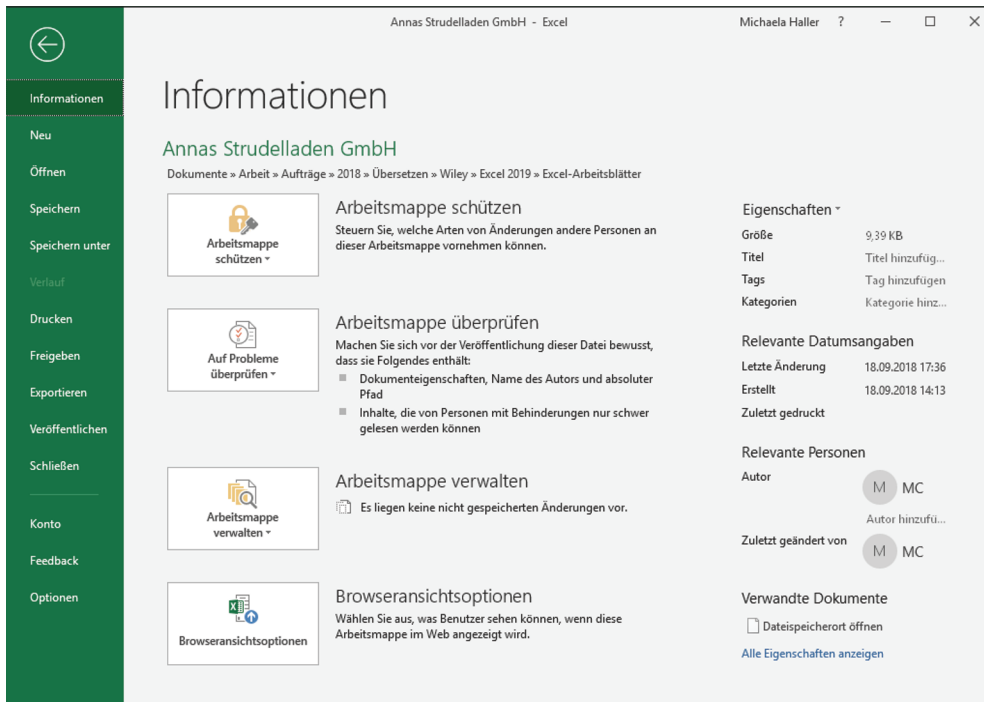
Annas Strudelladen GmbH - Excel

Michaela Haller ?

Informationen
Neu
Öffnen
Speichern
Speichern unter
Verlauf
Drucken
Freigeben
Exportieren
Veröffentlichen
Schließen
Konto
Feedback
Optionen

Informationen

Annas Strudelladen GmbH

Dokumente » Arbeit » Aufträge » 2018 » Übersetzen » Wiley » Excel 2019 » Excel-Arbeitsblätter

Arbeitsmappe schützen

Arbeitsmappe schützen

Steuern Sie, welche Arten von Änderungen andere Personen an dieser Arbeitsmappe vornehmen können.

Auf Probleme überprüfen

Arbeitsmappe überprüfen

Machen Sie sich vor der Veröffentlichung dieser Datei bewusst, dass sie Folgendes enthält:

- Dokumenteigenschaften, Name des Autors und absoluter Pfad
- Inhalte, die von Personen mit Behinderungen nur schwer gelesen werden können

Arbeitsmappe verwalten

Arbeitsmappe verwalten

Es liegen keine nicht gespeicherten Änderungen vor.

Browseransichtsoptionen

Browseransichtsoptionen

Wählen Sie aus, was Benutzer sehen können, wenn diese Arbeitsmappe im Web angezeigt wird.

Eigenschaften

| | |
|---|---|
| Größe | 9,39 KB |
| Titel | Titel hinzufüg... |
| Tags | Tag hinzufügen |
| Kategorien | Kategorie hinz... |

Relevante Datumsangaben

| | |
|---|---|
| Letzte Änderung | 18.09.2018 17:36 |
| Erstellt | 18.09.2018 14:13 |
| Zuletzt gedruckt | |

Relevante Personen

Autor
M MC
Autor hinzufü...

Zuletzt geändert von
M MC

Verwandte Dokumente

Dateispeicherort öffnen

Alle Eigenschaften anzeigen